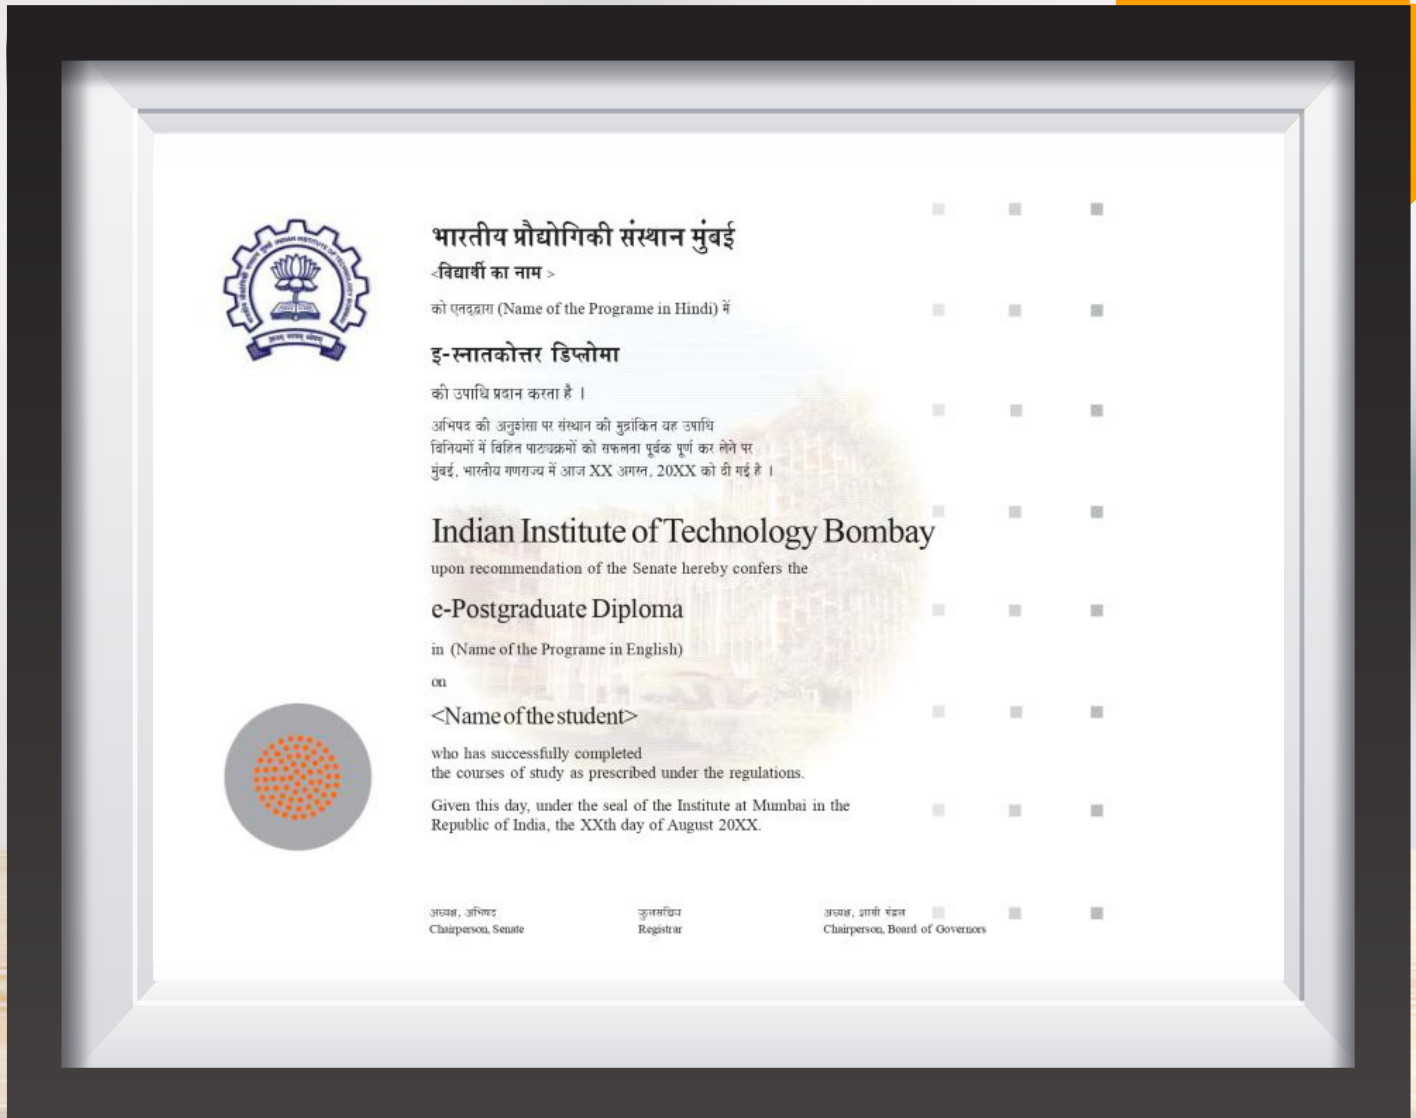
भारतीय प्रौद्योगिकी संस्थान मुंबई

<विद्यार्थी का नाम >

को एतद्द्वारा (Name of the Programe in Hindi) में

इ-स्नातकोत्तर डिप्लोमा

की उपाधि प्रदान करता है ।

अभिषद की अनुशंसा पर संस्थान की मुद्रांकित यह उपाधि विनियमों में विहित पाठ्यक्रमों को सफलता पूर्वक पूर्ण कर लेने पर मुंबई, भारतीय गणराज्य में आज XX अगस्त, 20XX को दी गई है ।

Indian Institute of Technology Bombay

upon recommendation of the Senate hereby confers the

e-Postgraduate Diploma

in (Name of the Programe in English)

on

<Name of the student>

who has successfully completed the courses of study as prescribed under the regulations.

Given this day, under the seal of the Institute at Mumbai in the Republic of India, the XXth day of August 20XX.

अध्यक्ष, अभिषद
Chairperson, Senate

कुलसचिव
Registrar

अध्यक्ष, शासी मंडल
Chairperson, Board of Governors